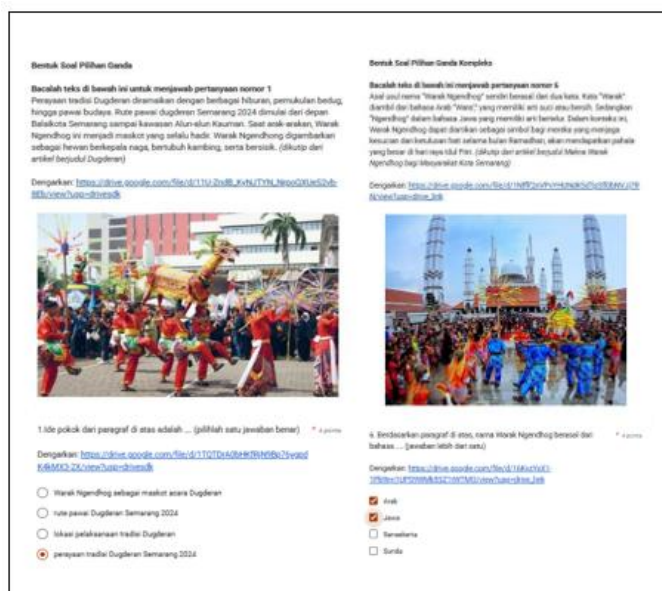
Bentuk Soal Pilihan Ganda

Bacalah teks di bawah ini untuk menjawab pertanyaan nomor 1
Perayaan tradisi Dugderan dimeriahkan dengan berbagai hiburan, pemukulan bedug, hingga pawai budaya. Rute pawai dugderan Semarang 2024 dimulai dari depan Balaikota Semarang sampai kawasan Alun-alun Kauman. Saat arak-arakan, Warak Ngendhog ini menjadi maskot yang selalu hadir. Warak Ngendhog digambarkan sebagai hewan berkepala naga, bertubuh kambing, serta bersisik. (dikutip dari artikel berjudul Dugderan)

Dengarkan: https://drive.google.com/file/d/11U-2ndB_KvNJTYN_NipoQXUeS2vb-8IEb/view?usp=drivesdk

1.Ide pokok dari paragraf di atas adalah ... (pilihlah satu jawaban benar) * 4 points

Dengarkan: https://drive.google.com/file/d/1TQTDrA0bHKfItNNBq76vgqd K4kMX3-2X/view?usp=drivesdk

Warak Ngendhog sebagai maskot acara Dugderan
rute pawai Dugderan Semarang 2024
lokasi pelaksanaan tradisi Dugderan
perayaan tradisi Dugderan Semarang 2024

Bentuk Soal Pilihan Ganda Kompleks

Bacalah teks di bawah ini menjawab pertanyaan nomor 6
Asal usul nama "Warak Ngendhog" sendiri berasal dari dua kata. Kata "Warak" diambil dari bahasa Arab "Wara'" yang memiliki arti suci atau bersih. Sedangkan "Ngendhog" dalam bahasa Jawa yang memiliki arti bertelur. Dalam konteks ini, Warak Ngendhog dapat diartikan sebagai simbol bagi mereka yang menjaga kesucian dan kebutuhan hati selama bulan Ramadhan, akan mendapatkan pahala yang besar di hari raya Idul Fitri. (dikutip dari artikel berjudul Makna Warak Ngendhog bagi Masyarakat Kota Semarang)

Dengarkan: https://drive.google.com/file/d/1NfFf2nVPrHUNdkSz5yIfBbMrJJ9N/view?usp=drive_link

6. Berdasarkan paragraf di atas, nama Warak Ngendhog berasal dari bahasa .... (jawaban lebih dari satu) * 4 points

Dengarkan: https://drive.google.com/file/d/1kKcrVoX1-5fNfm1UPSWMk5SZ1WTMD/view?usp=drive_link

Arab
Jawa
Sansekerta
Sunda